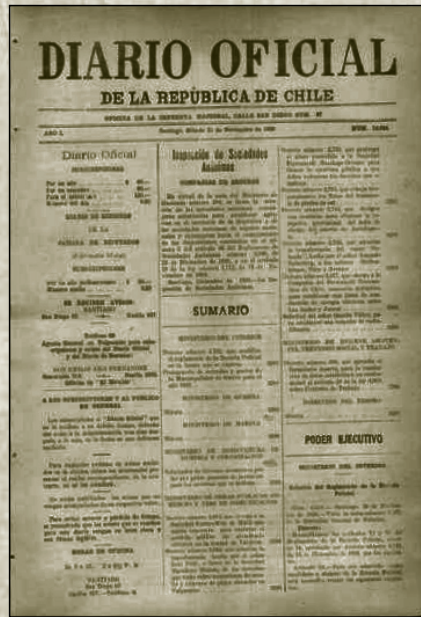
DIARIO OFICIAL

DE LA REPÚBLICA DE CHILE

OFICINA DE LA IMPRENTA NACIONAL, CALLE SAN DIEGO NUM. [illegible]

AÑO I. Santiago, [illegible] de Noviembre de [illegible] NUM. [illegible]

Diario Oficial

SUSCRIPCIONES

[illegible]

Inspección de Sociedades Anónimas

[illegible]

SUMARIO

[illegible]

PODER EJECUTIVO

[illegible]